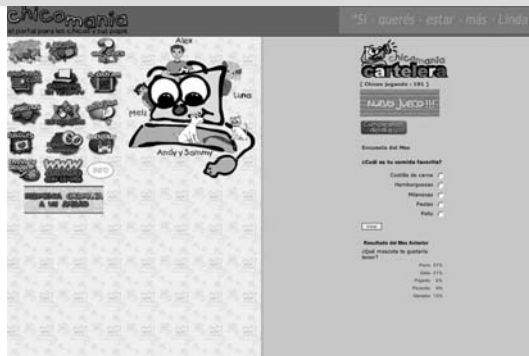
chicomania
el portal para los chicos y sus papis

"Si - querés - estar - más - Linda

Alex
Luna
Meli
Andy y Sammy

INFO

chicomania
cartelera
[ Chicos jugando : 191 ]
NUEVO JUEGO!!!

Encuesta del Mes

¿Cuál es tu comida favorita?

Costilla de carne
Hamburguesas
Milanesas
Pastas
Pollo

Votar

Resultado del Mes Anterior
¿Qué mascota te gustaría tener?

Perro 61%
Gato 21%
Pájaro 6%
Pescado 6%
Hámster 10%